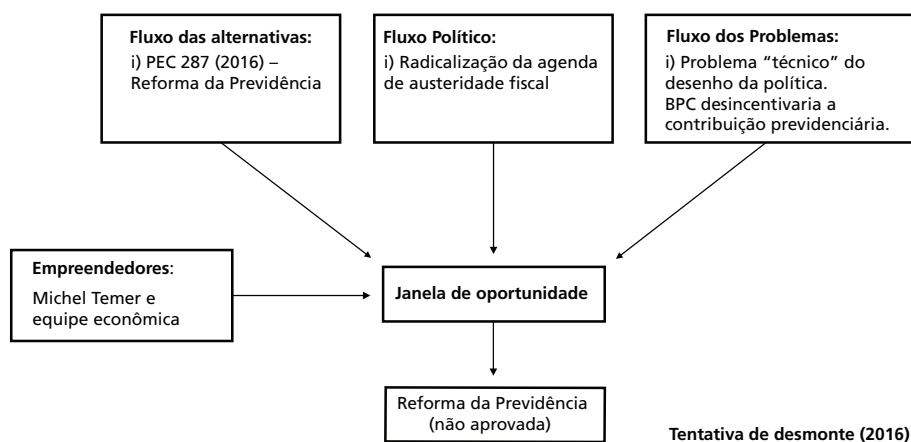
**Fluxo das alternativas:**
i) PEC 287 (2016) – Reforma da Previdência

**Fluxo Político:**
i) Radicalização da agenda de austeridade fiscal

**Fluxo dos Problemas:**
i) Problema “técnico” do desenho da política. BPC desincentivaria a contribuição previdenciária.

**Empreendedores**:
Michel Temer e equipe econômica

**Janela de oportunidade**

Reforma da Previdência (não aprovada)

**Tentativa de desmonte (2016)**